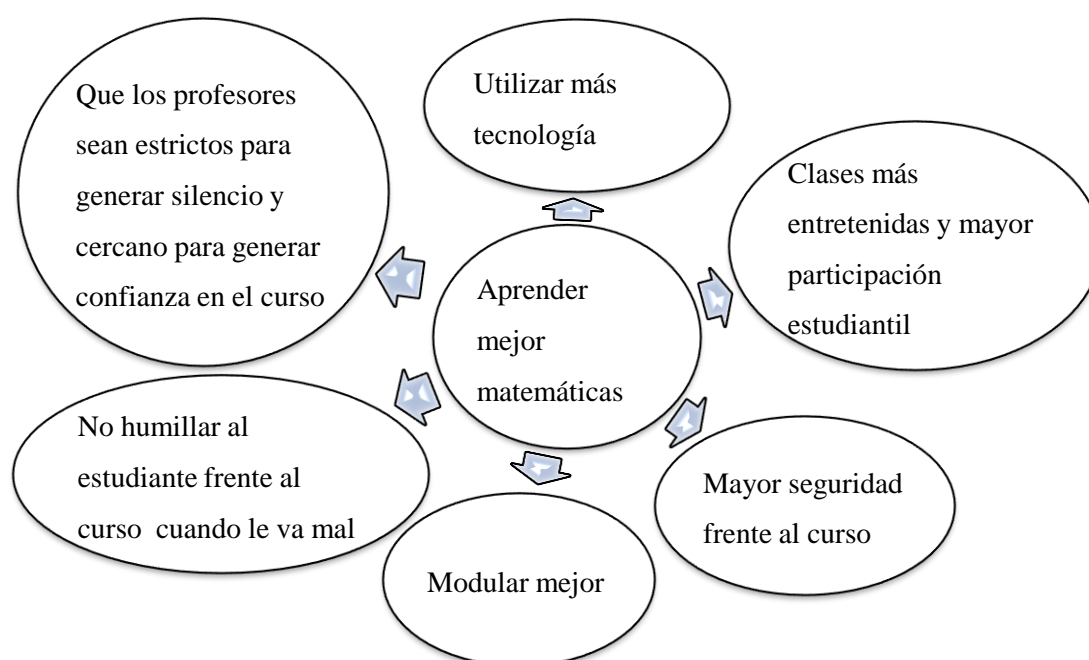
Aprender mejor matemáticas

Utilizar más tecnología

Clases más entretenidas y mayor participación estudiantil

Mayor seguridad frente al curso

Modular mejor

No humillar al estudiante frente al curso cuando le va mal

Que los profesores sean estrictos para generar silencio y cercano para generar confianza en el curso